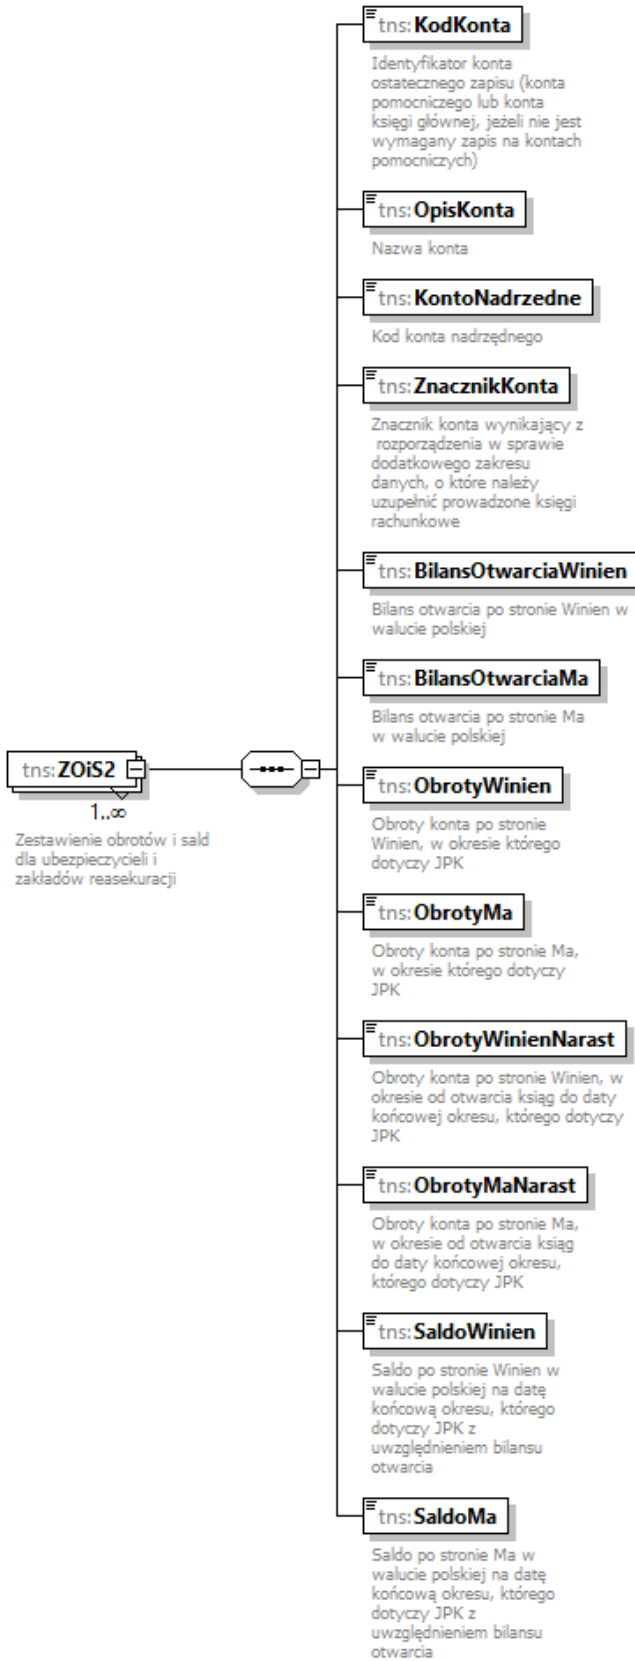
tns:ZOiS2
1..∞
Zestawienie obrotów i sald dla ubezpieczycieli i zakładów reasekuracji

tns:KodKonta
Identyfikator konta ostatecznego zapisu (konta pomocniczego lub konta księgi głównej, jeżeli nie jest wymagany zapis na kontach pomocniczych)

tns:OpisKonta
Nazwa konta

tns:KontoNadrzedne
Kod konta nadrzędnego

tns:ZnacznikKonta
Znacznik konta wynikający z rozporządzenia w sprawie dodatkowego zakresu danych, o które należy uzupełnić prowadzone księgi rachunkowe

tns:BilansOtwarciaWinien
Bilans otwarcia po stronie Winien w walucie polskiej

tns:BilansOtwarciaMa
Bilans otwarcia po stronie Ma w walucie polskiej

tns:ObrotyWinien
Obroty konta po stronie Winien, w okresie którego dotyczy JPK

tns:ObrotyMa
Obroty konta po stronie Ma, w okresie którego dotyczy JPK

tns:ObrotyWinienNarast
Obroty konta po stronie Winien, w okresie od otwarcia ksiąg do daty końcowej okresu, którego dotyczy JPK

tns:ObrotyMaNarast
Obroty konta po stronie Ma, w okresie od otwarcia ksiąg do daty końcowej okresu, którego dotyczy JPK

tns:SaldoWinien
Saldo po stronie Winien w walucie polskiej na datę końcową okresu, którego dotyczy JPK z uwzględnieniem bilansu otwarcia

tns:SaldoMa
Saldo po stronie Ma w walucie polskiej na datę końcową okresu, którego dotyczy JPK z uwzględnieniem bilansu otwarcia